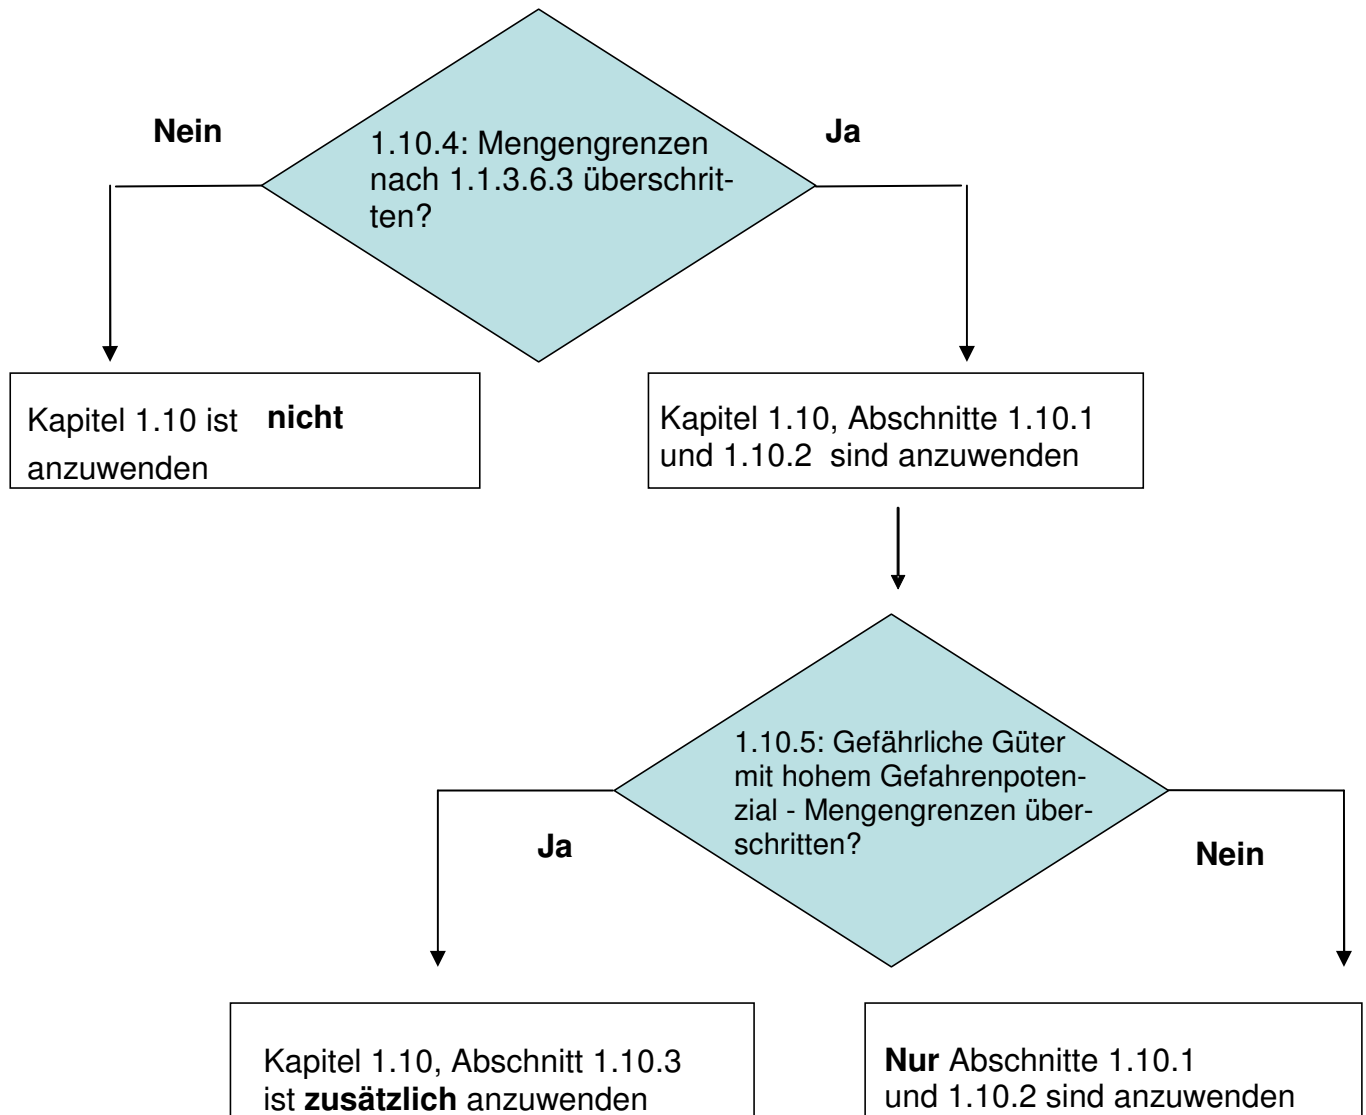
Nein

1.10.4: Mengengrenzen nach 1.1.3.6.3 überschritten?

Ja

Kapitel 1.10 ist **nicht** anzuwenden

Kapitel 1.10, Abschnitte 1.10.1 und 1.10.2 sind anzuwenden

1.10.5: Gefährliche Güter mit hohem Gefahrenpotenzial - Mengengrenzen überschritten?

Ja

Nein

Kapitel 1.10, Abschnitt 1.10.3 ist **zusätzlich** anzuwenden

**Nur** Abschnitte 1.10.1 und 1.10.2 sind anzuwenden